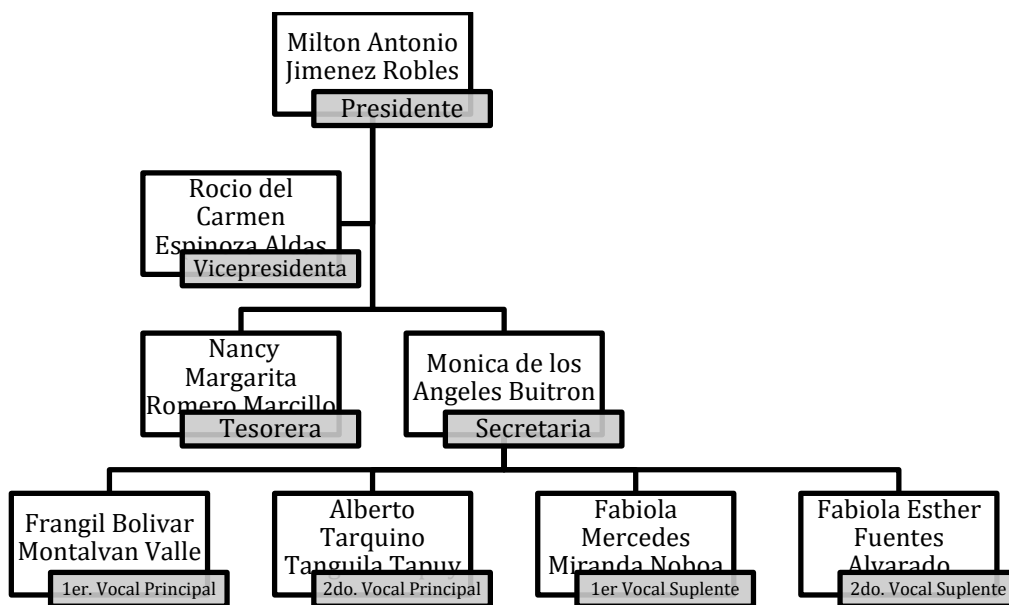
Milton Antonio Jimenez Robles
Presidente

Rocio del Carmen Espinoza Aldas
Vicepresidenta

Nancy Margarita Romero Marcillo
Tesorera

Monica de los Angeles Buitron
Secretaria

Frangil Bolivar Montalvan Valle
1er. Vocal Principal

Alberto Tarquino Tanguila Tapuy
2do. Vocal Principal

Fabiola Mercedes Miranda Noboa
1er Vocal Suplente

Fabiola Esther Fuentes Alvarado
2do. Vocal Suplente